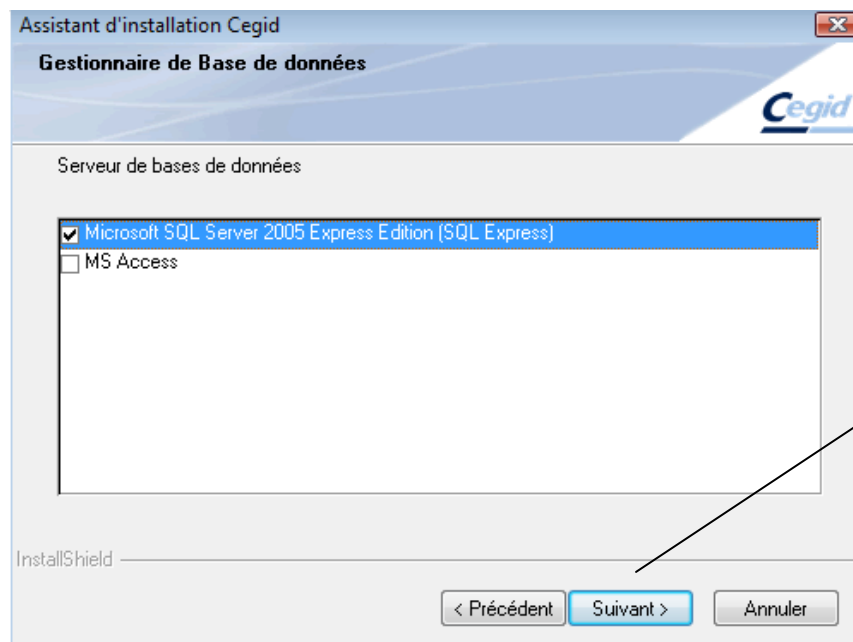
Assistant d'installation Cegid

Gestionnaire de Base de données

Cegid

Serveur de bases de données

Microsoft SQL Server 2005 Express Edition (SQL Express)
MS Access

InstallShield

< Précédent
Suivant >
Annuler